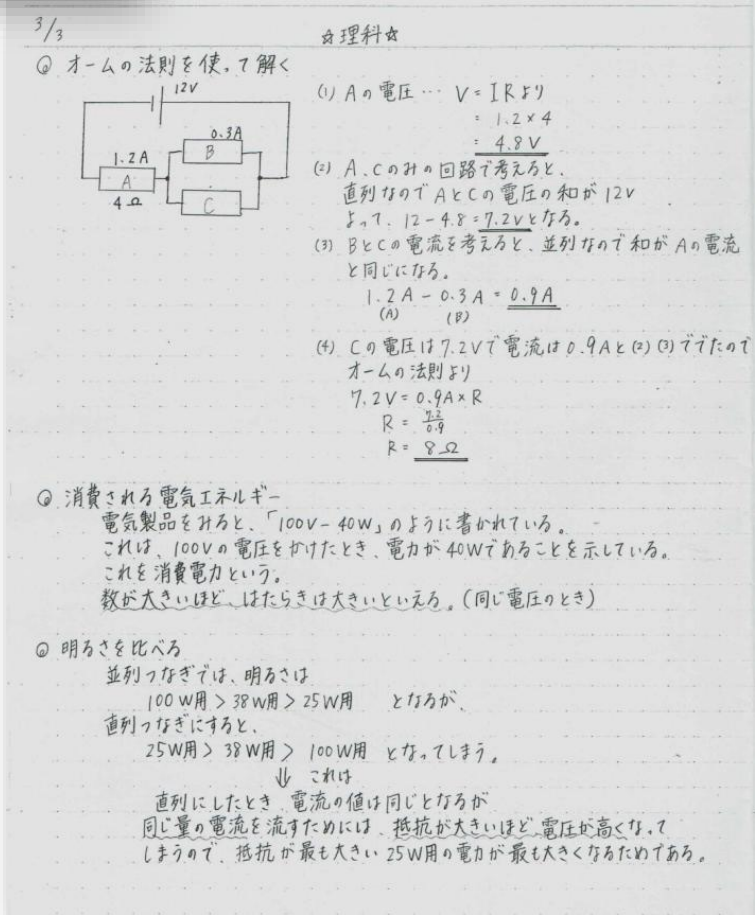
3/3

☆理科☆

◎ オームの法則を使って解く

12V
0.3A
B
1.2A
A
4Ω
C

(1) Aの電圧… V=IRより
= 1.2×4
= 4.8V

(2) A、Cのみの回路で考えると、直列なのでAとCの電圧の和が12V
よって、12−4.8=7.2Vとなる。

(3) BとCの電流を考えると、並列なので和がAの電流と同じになる。
1.2A − 0.3A = 0.9A
(A)　(B)

(4) Cの電圧は7.2Vで電流は0.9Aと(2)(3)ででたのでオームの法則より
7.2V = 0.9A × R
R = $\frac{7.2}{0.9}$
R = 8Ω

◎ 消費される電気エネルギー
電気製品をみると、「100V−40W」のように書かれている。
これは、100Vの電圧をかけたとき、電力が40Wであることを示している。
これを消費電力という。
数が大きいほど、はたらきは大きいといえる。(同じ電圧のとき)

◎ 明るさを比べる
並列つなぎでは、明るさは
100W用 > 38W用 > 25W用　となるが、
直列つなぎにすると、
25W用 > 38W用 > 100W用　となってしまう。
⇓ これは
直列にしたとき 電流の値は同じとなるが
同じ量の電流を流すためには、抵抗が大きいほど電圧が高くなってしまうので、抵抗が最も大きい25W用の電力が最も大きくなるためである。